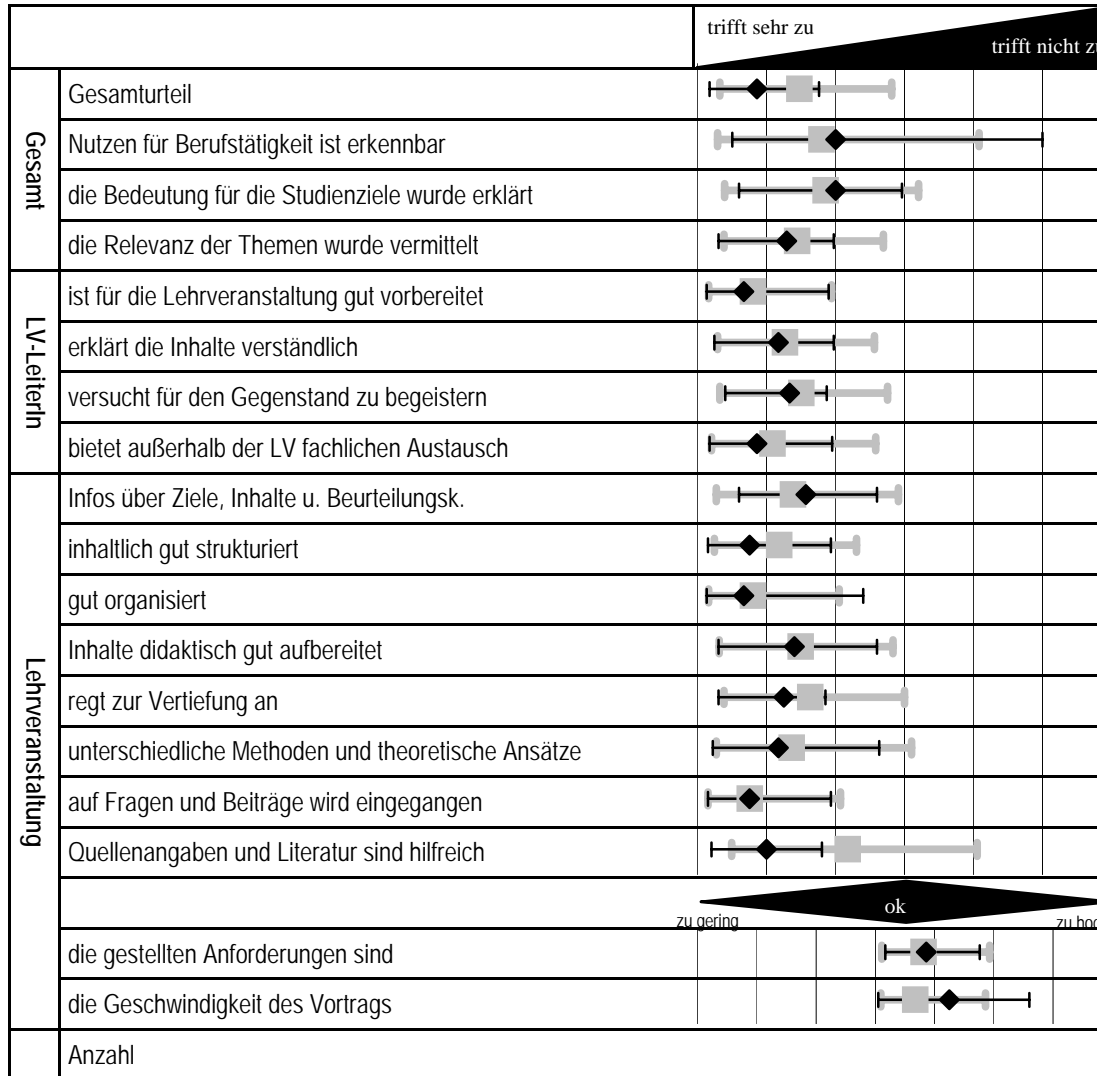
| | | trifft sehr zu — trifft nicht zu |
|---|---|---|
| Gesamt | Gesamturteil | |
| | Nutzen für Berufstätigkeit ist erkennbar | |
| | die Bedeutung für die Studienziele wurde erklärt | |
| | die Relevanz der Themen wurde vermittelt | |
| LV-LeiterIn | ist für die Lehrveranstaltung gut vorbereitet | |
| | erklärt die Inhalte verständlich | |
| | versucht für den Gegenstand zu begeistern | |
| | bietet außerhalb der LV fachlichen Austausch | |
| Lehrveranstaltung | Infos über Ziele, Inhalte u. Beurteilungsk. | |
| | inhaltlich gut strukturiert | |
| | gut organisiert | |
| | Inhalte didaktisch gut aufbereitet | |
| | regt zur Vertiefung an | |
| | unterschiedliche Methoden und theoretische Ansätze | |
| | auf Fragen und Beiträge wird eingegangen | |
| | Quellenangaben und Literatur sind hilfreich | |
| | | zu gering — ok — zu hoc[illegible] |
| | die gestellten Anforderungen sind | |
| | die Geschwindigkeit des Vortrags | |
| | Anzahl | |